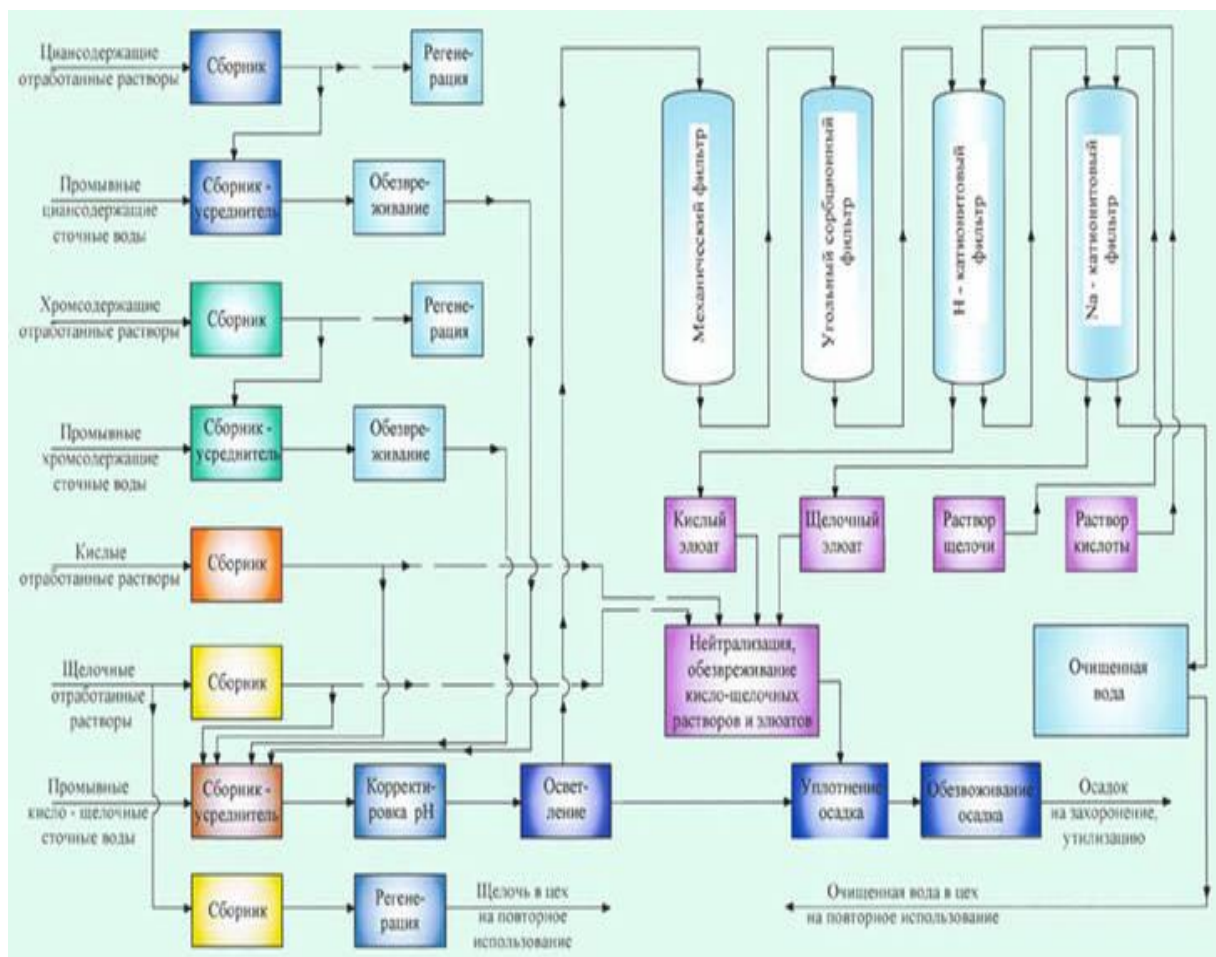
Циансодержащие отработанные растворы

Сборник

Регенерация

Промывные циансодержащие сточные воды

Сборник - усреднитель

Обезвреживание

Хромсодержащие отработанные растворы

Сборник

Регенерация

Промывные хромсодержащие сточные воды

Сборник - усреднитель

Обезвреживание

Кислые отработанные растворы

Сборник

Щелочные отработанные растворы

Сборник

Промывные кисло - щелочные сточные воды

Сборник - усреднитель

Корректировка pH

Осветление

Сборник

Регенерация

Щелочь в цех на повторное использование

Механический фильтр

Угольный сорбционный фильтр

H - катионитовый фильтр

Na - катионитовый фильтр

Кислый элюат

Щелочный элюат

Раствор щелочи

Раствор кислоты

Нейтрализация, обезвреживание кисло-щелочных растворов и элюатов

Очищенная вода

Уплотнение осадка

Обезвоживание осадка

Осадок на захоронение, утилизацию

Очищенная вода в цех на повторное использование